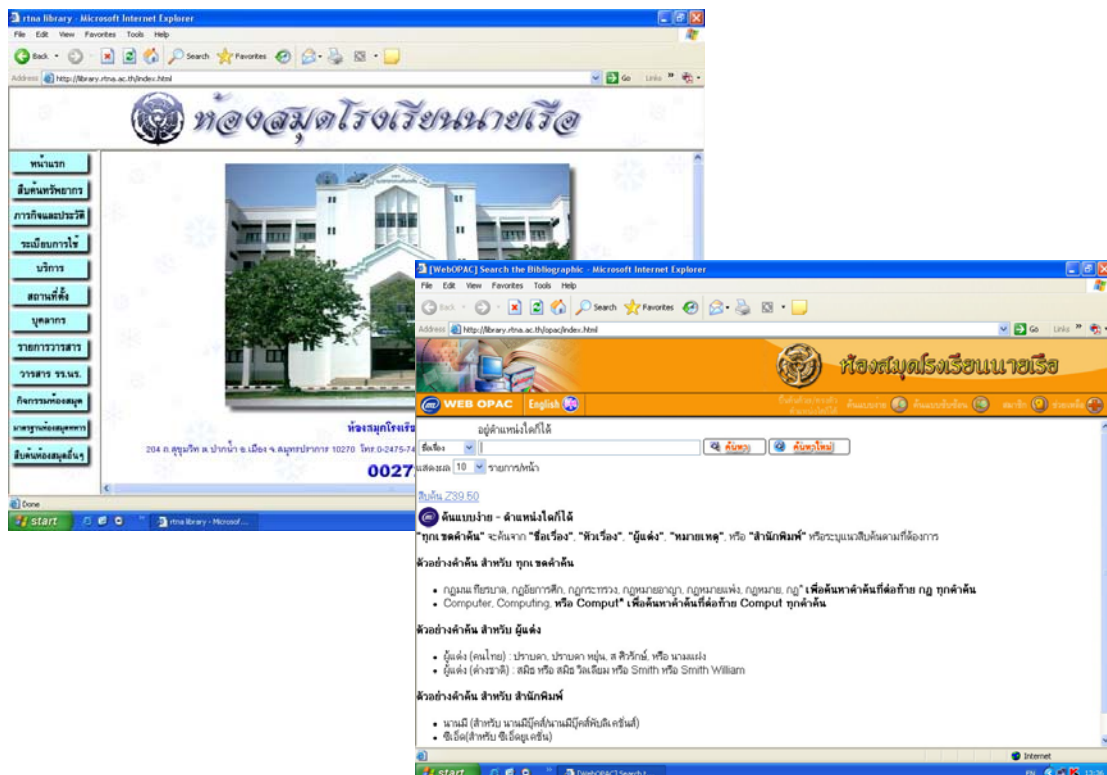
rtna library - Microsoft Internet Explorer

File Edit View Favorites Tools Help

Back Search Favorites

Address http://library.rtna.ac.th/index.html

Go Links

ห้องสมุดโรงเรียนนายเรือ

หน้าแรก
สืบค้นทรัพยากร
ภารกิจและประวัติ
ระเบียบการใช้
บริการ
สถานที่ตั้ง
บุคลากร
รายการวารสาร
วารสาร รร.นร.
กิจกรรมห้องสมุด
มาตรฐานห้องสมุดทหาร
สืบค้นห้องสมุดอื่นๆ

ห้องสมุดโรงเรีย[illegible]

204 ถ.สุขุมวิท ต.ปากน้ำ อ.เมือง จ.สมุทรปราการ 10270 โทร.0-2475-74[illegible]

0027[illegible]

Done

start rtna library - Microsof...

[WebOPAC] Search the Bibliographic - Microsoft Internet Explorer

File Edit View Favorites Tools Help

Back Search Favorites

Address http://library.rtna.ac.th/opac/index.html

Go Links

ห้องสมุดโรงเรียนนายเรือ

WEB OPAC English

ค้นแบบง่าย ค้นแบบซับซ้อน สมาชิก ช่วยเหลือ

อยู่ค้นแหน่งใดก็ได้

ชื่อเรื่อง ค้นหา ค้นหาใหม่

แสดงผล 10 รายการ/หน้า

สืบค้น Z39.50

ค้นแบบง่าย - ค้าแหน่งใดก็ได้

"ทุกเ ขตคำค้น" จะค้นจาก "ชื่อเรื่อง", "หัวเรื่อง", "ผู้แต่ง", "หมายเหตุ", หรือ "สำนักพิมพ์" หรือระบุแนวสืบค้นตามที่ต้องการ

ตัวอย่างคำค้น สำหรับ ทุกเ ขตคำค้น

• กฎมณ เฑียรบาล, กฎอัยการศึก, กฎกระทรวง, กฎหมายอาญา, กฎหมายแพ่ง, กฎหมาย, กฎ* เพื่อค้นหาคำค้นที่ต่อท้าย กฎ ทุกคำค้น
• Computer, Computing, หรือ Comput* เพื่อค้นหาคำค้นที่ต่อท้าย Comput ทุกคำค้น

ตัวอย่างคำค้น สำหรับ ผู้แต่ง

• ผู้แต่ง (คนไทย) : ปราบดา, ปราบดา หยุ่น, ส ศิวรักษ์, หรือ นามแฝง
• ผู้แต่ง (ต่างชาติ) : สมิธ หรือ สมิธ วิลเลียม หรือ Smith หรือ Smith William

ตัวอย่างคำค้น สำหรับ สำนักพิมพ์

• นานมี (สำหรับ นานมีบุ๊คส์/นานมีบุ๊คส์พับลิเคชั่นส์)
• ซีเอ็ด(สำหรับ ซีเอ็ดยูเคชั่น)

Internet

start [WebOPAC] Search t... EN 13:26